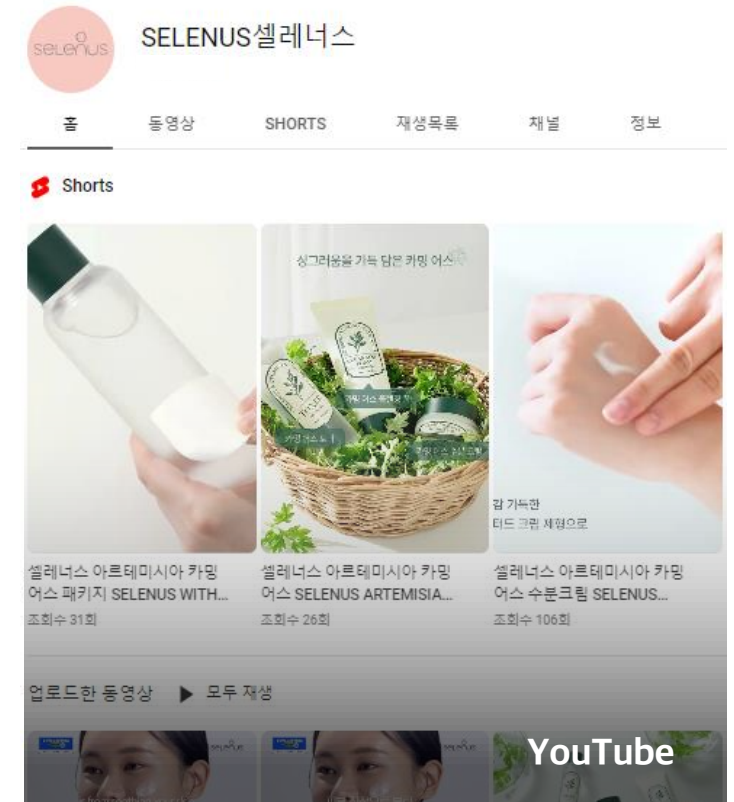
selenus

SELENUS셀레너스

홈

동영상

SHORTS

재생목록

채널

정보

Shorts

싱그러움을 가득 담은 카밍 어스

감 가득한
터드 크림 제형으로

셀레너스 아르테미시아 카밍 어스 패키지 SELENUS WITH...
조회수 31회

셀레너스 아르테미시아 카밍 어스 SELENUS ARTEMISIA...
조회수 26회

셀레너스 아르테미시아 카밍 어스 수분크림 SELENUS...
조회수 106회

업로드한 동영상

모두 재생

YouTube